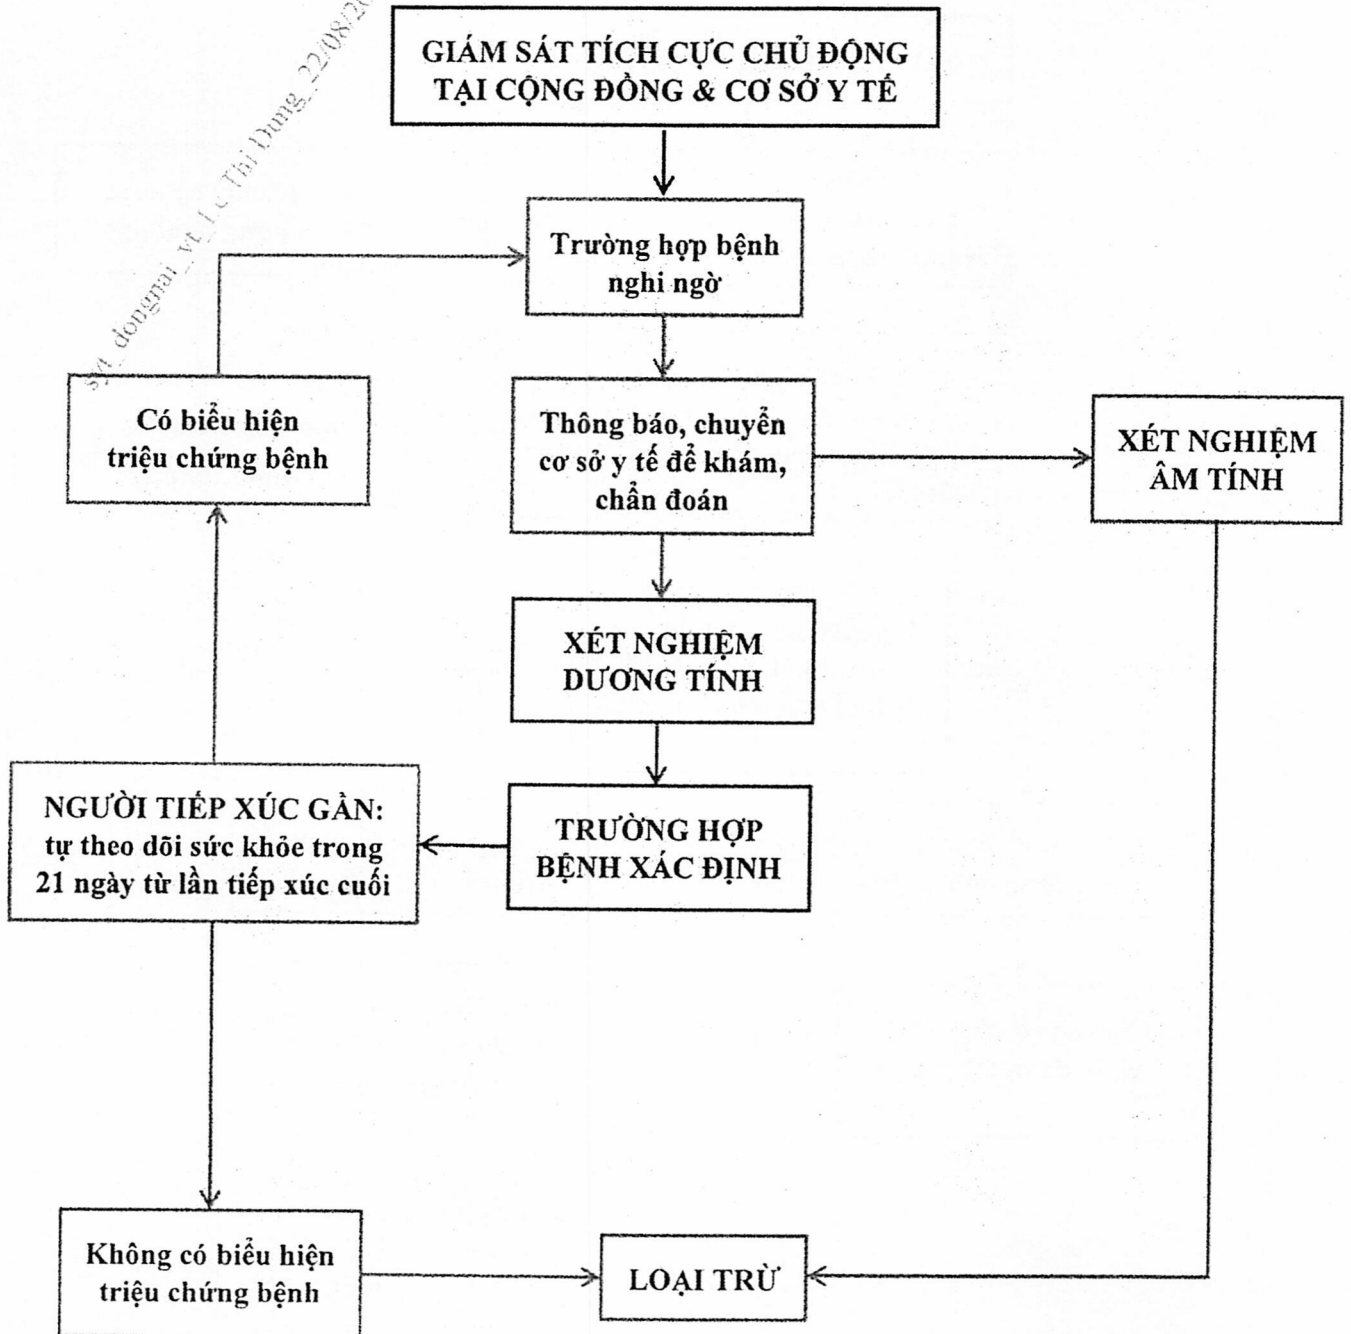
syt_dongnai_vt_Lê Thị Dung_22/08/20

GIÁM SÁT TÍCH CỰC CHỦ ĐỘNG TẠI CỘNG ĐỒNG & CƠ SỞ Y TẾ

Trường hợp bệnh nghi ngờ

Có biểu hiện triệu chứng bệnh

Thông báo, chuyển cơ sở y tế để khám, chẩn đoán

XÉT NGHIỆM ÂM TÍNH

XÉT NGHIỆM DƯƠNG TÍNH

NGƯỜI TIẾP XÚC GẦN: tự theo dõi sức khỏe trong 21 ngày từ lần tiếp xúc cuối

TRƯỜNG HỢP BỆNH XÁC ĐỊNH

Không có biểu hiện triệu chứng bệnh

LOẠI TRỪ